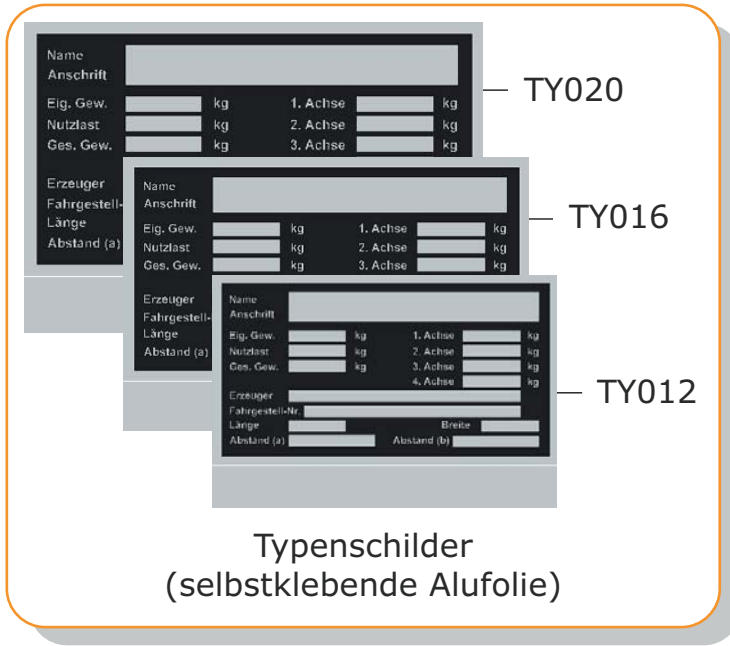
Name
Anschrift

Eig. Gew. kg 1. Achse kg
Nutzlast kg 2. Achse kg
Ges. Gew. kg 3. Achse kg

Erzeuger
Fahrgestell-
Länge
Abstand (a)

TY020

Name
Anschrift

Eig. Gew. kg 1. Achse kg
Nutzlast kg 2. Achse kg
Ges. Gew. kg 3. Achse kg

Erzeuger
Fahrgestell-
Länge
Abstand (a)

TY016

Name
Anschrift

Eig. Gew. kg 1. Achse kg
Nutzlast kg 2. Achse kg
Ges. Gew. kg 3. Achse kg
4. Achse kg
Erzeuger
Fahrgestell-Nr.
Länge Breite
Abstand (a) Abstand (b)

TY012

Typenschilder
(selbstklebende Alufolie)